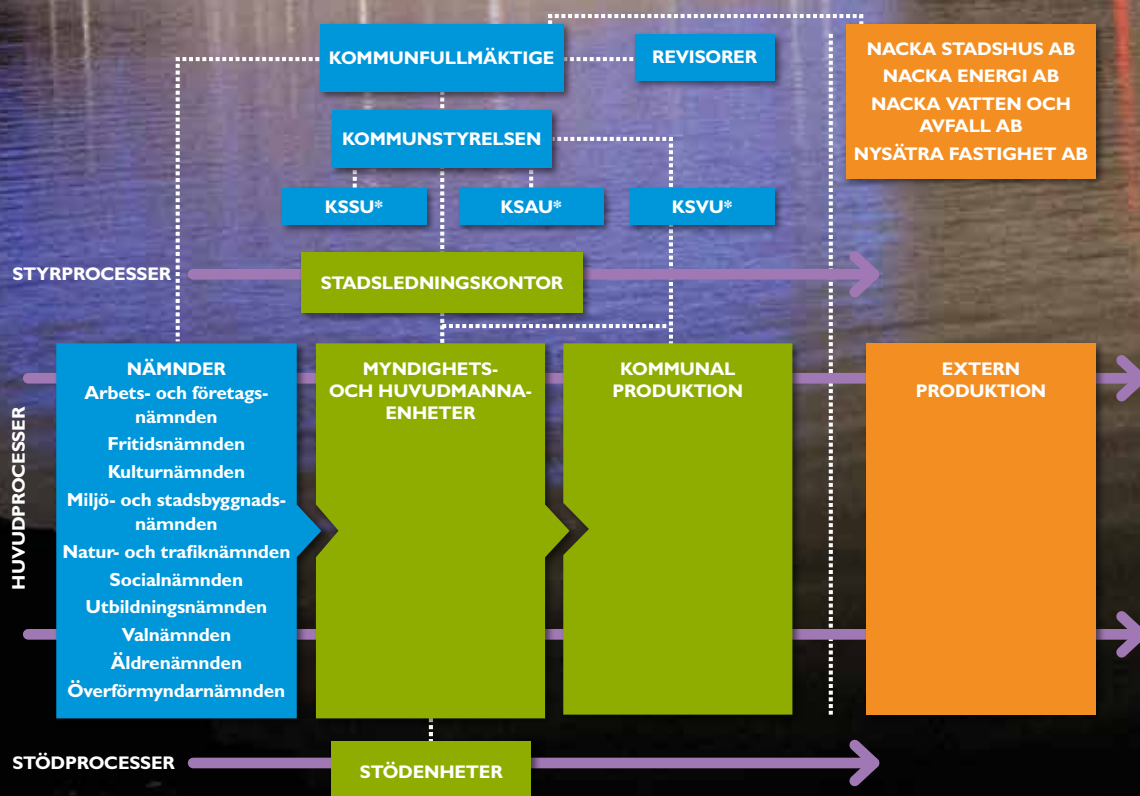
KOMMUNFULLMÄKTIGE

REVISORER

NACKA STADSHUS AB
NACKA ENERGI AB
NACKA VATTEN OCH AVFALL AB
NYSÄTRA FASTIGHET AB

KOMMUNSTYRELSEN

KSSU*

KSAU*

KSVU*

STYRPROCESSER

STADSLEDNINGSKONTOR

HUVUDPROCESSER

NÄMNDER
Arbets- och företagsnämnden
Fritidsnämnden
Kulturnämnden
Miljö- och stadsbyggnadsnämnden
Natur- och trafiknämnden
Socialnämnden
Utbildningsnämnden
Valnämnden
Äldrenämnden
Överförmyndarnämnden

MYNDIGHETS- OCH HUVUDMANNAENHETER

KOMMUNAL PRODUKTION

EXTERN PRODUKTION

STÖDPROCESSER

STÖDENHETER